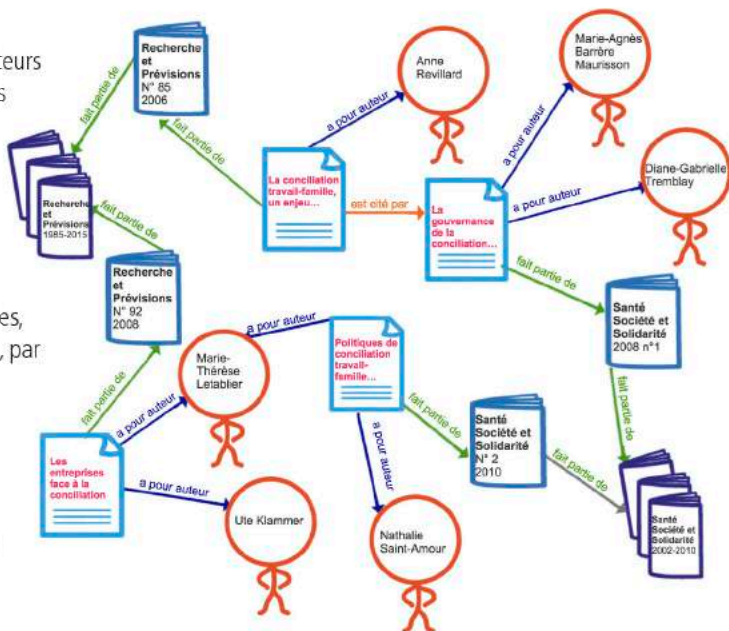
teurs
s

es,
, par

Recherche et Prévisions N° 85 2006

fait partie de

fait partie de

Recherche et Prévisions 1985-2015

fait partie de

Recherche et Prévisions N° 92 2008

fait partie de

Anne Revillard

a pour auteur

La conciliation travail-famille, un enjeu...

est cité par

La gouvernance de la conciliation...

a pour auteur

Marie-Agnès Barrère Maurisson

a pour auteur

Diane-Gabrielle Tremblay

fait partie de

Santé Société et Solidarité 2008 n°1

fait partie de

a pour auteur

Marie-Thérèse Letablier

Politiques de conciliation travail-famille...

a pour auteur

fait partie de

Santé Société et Solidarité N° 2 2010

fait partie de

Santé Société et Solidarité 2002-2010

a pour auteur

Les entreprises face à la conciliation

a pour auteur

Ute Klammer

Nathalie Saint-Amour